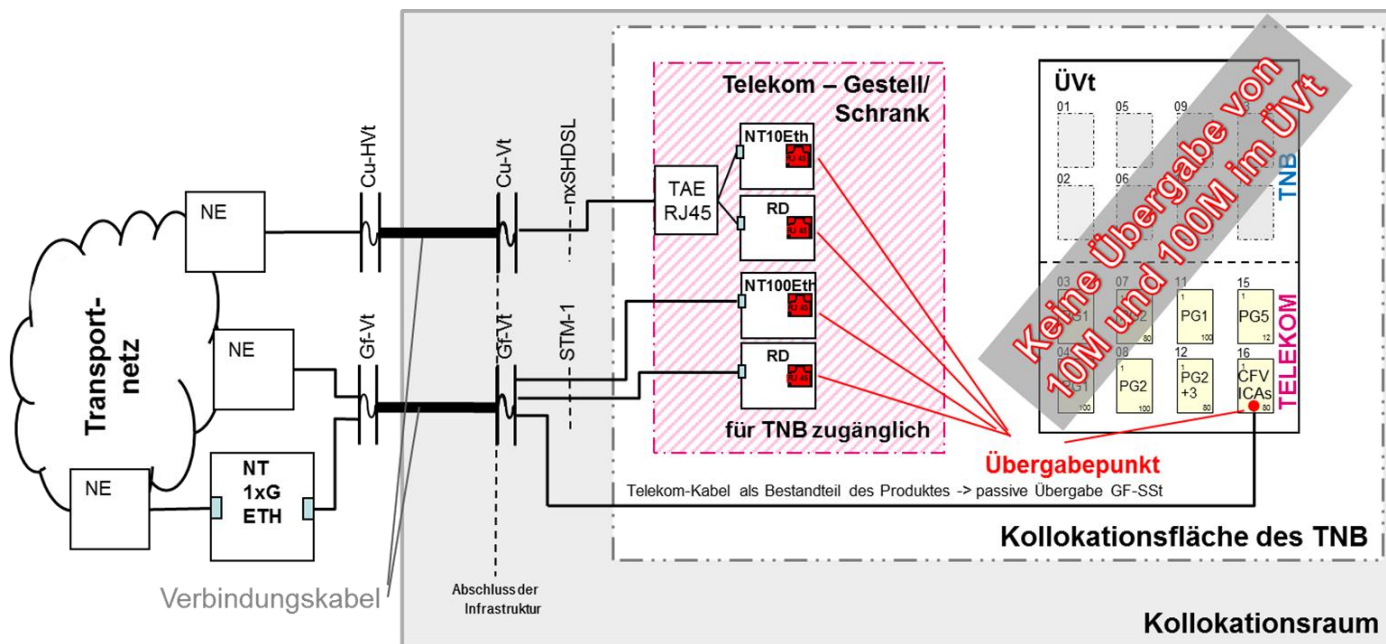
Transport-netz

NE

NE

NE

NT 1xG ETH

Cu-HVt

Gf-Vt

Cu-Vt

Gf-Vt

nxSHDSL

STM-1

Verbindungskabel

Abschluss der Infrastruktur

Telekom – Gestell/ Schrank

TAE RJ45

NT10Eth

RD

NT100Eth

RD

für TNB zugänglich

ÜVt

01

05

09

02

06

TNB

03

07

11

15

PG1

PG5

04

08

12

16

PG2

PG2 +3

CFV ICAs

TELEKOM

Keine Übergabe von 10M und 100M im ÜVt

Übergabepunkt

Telekom-Kabel als Bestandteil des Produktes -> passive Übergabe GF-SSt

Kollokationsfläche des TNB

Kollokationsraum